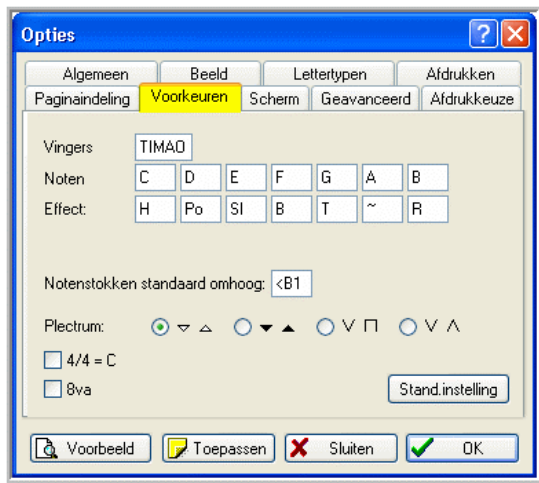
Opties

Algemeen | Beeld | Lettertypen | Afdrukken
Paginaindeling | Voorkeuren | Scherm | Geavanceerd | Afdrukkeuze

Vingers TIMAO
Noten C D E F G A B
Effect: H Po Sl B T ~ R

Notenstokken standaard omhoog: <B1

Plectrum: ▽ △ ▼ ▲ V ⊓ V Λ

4/4 = C
8va

Stand.instelling

Voorbeeld | Toepassen | Sluiten | OK